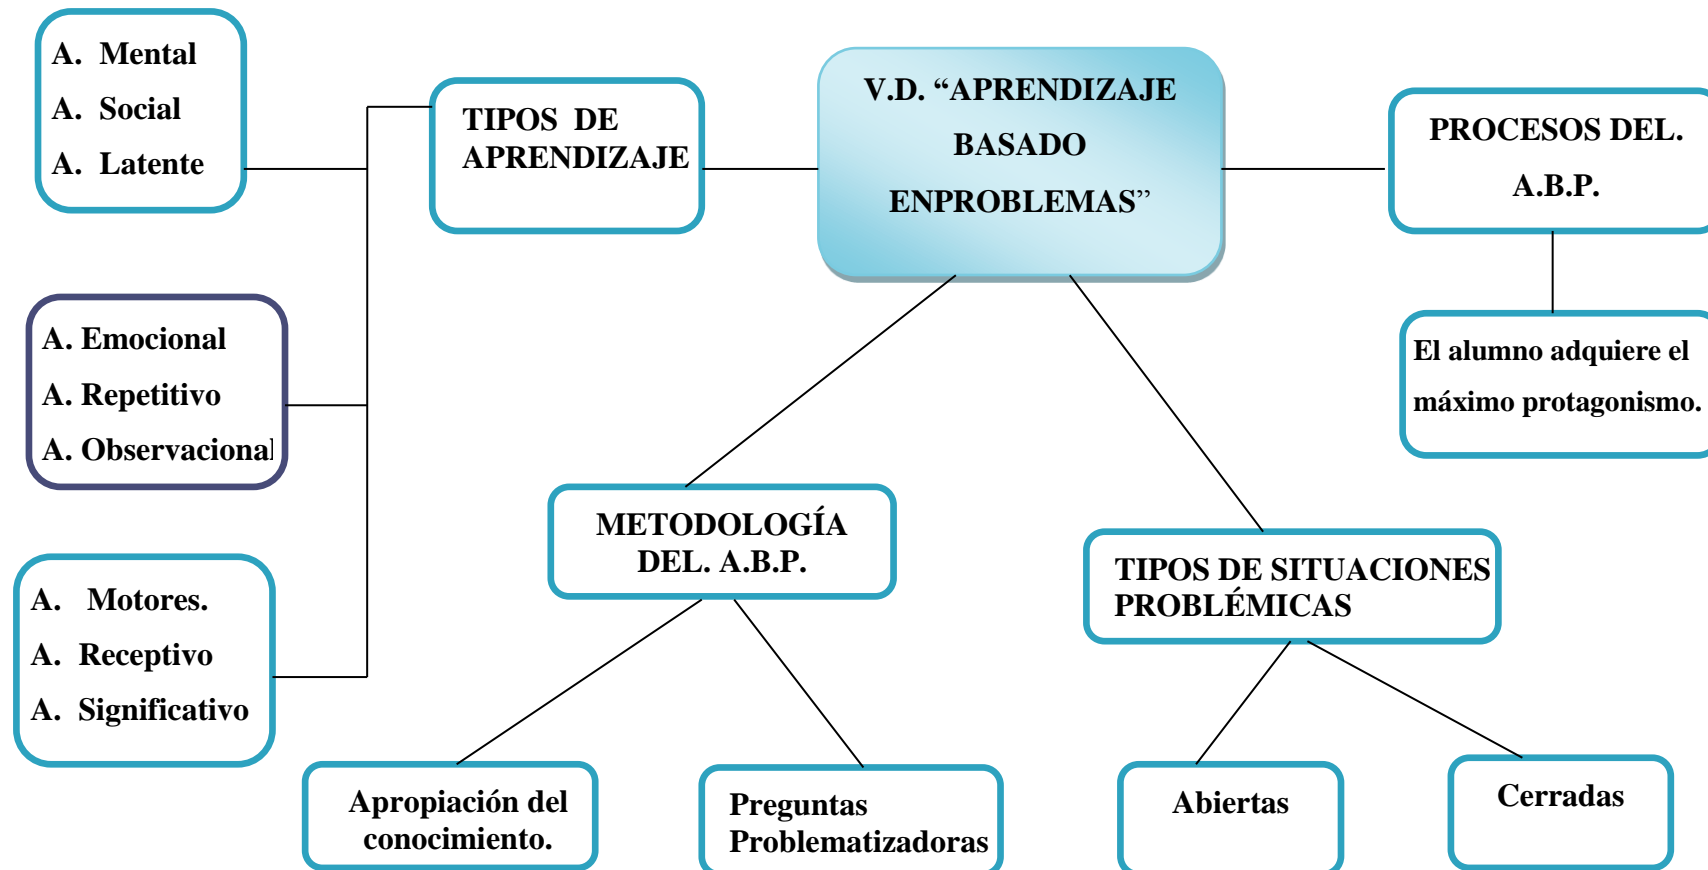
V.D. “APRENDIZAJE BASADO ENPROBLEMAS”

TIPOS DE APRENDIZAJE

A. Mental
A. Social
A. Latente

A. Emocional
A. Repetitivo
A. Observacional

A. Motores.
A. Receptivo
A. Significativo

PROCESOS DEL. A.B.P.

El alumno adquiere el máximo protagonismo.

METODOLOGÍA DEL. A.B.P.

Apropiación del conocimiento.

Preguntas Problematizadoras

TIPOS DE SITUACIONES PROBLÉMICAS

Abiertas

Cerradas